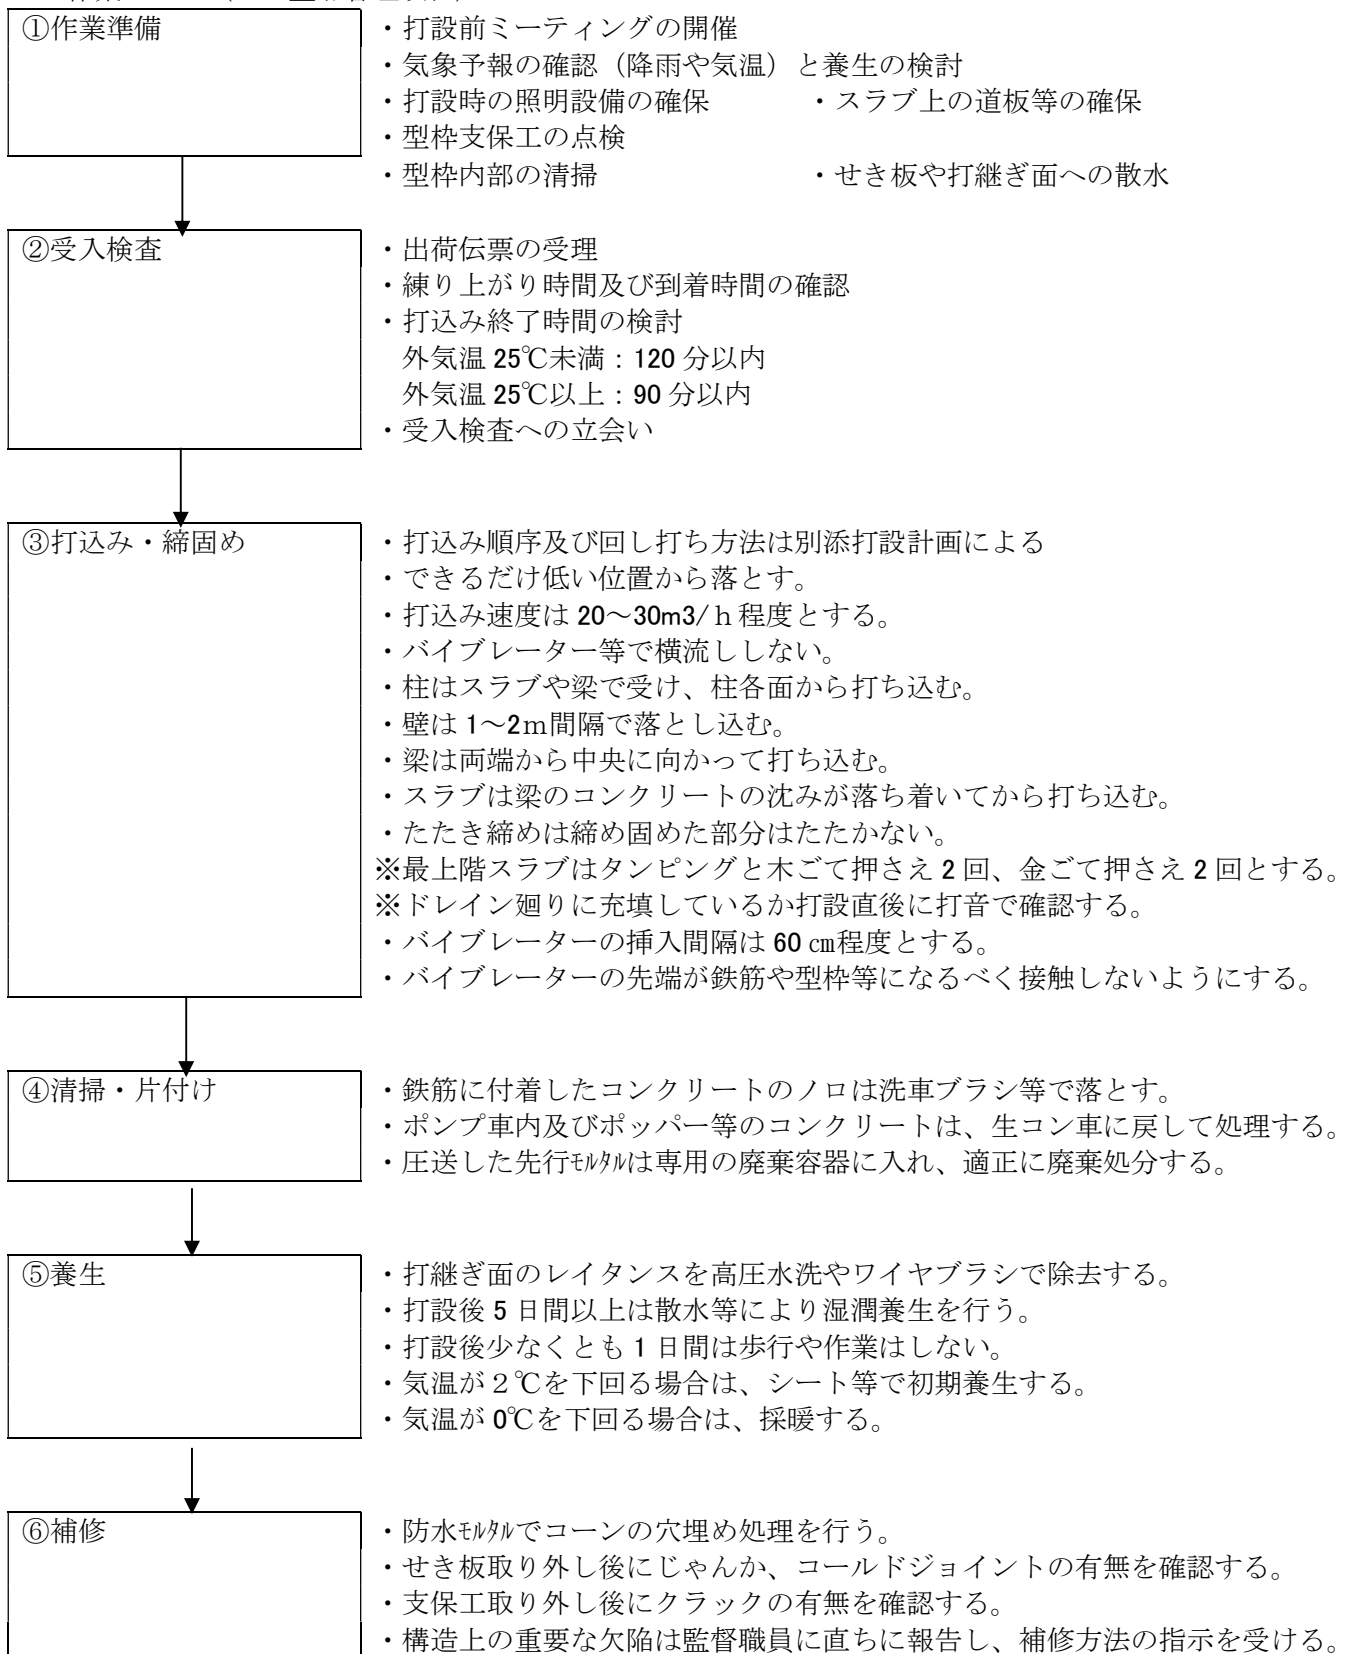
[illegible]

①作業準備

・打設前ミーティングの開催
・気象予報の確認（降雨や気温）と養生の検討
・打設時の照明設備の確保　　・スラブ上の道板等の確保
・型枠支保工の点検
・型枠内部の清掃　　・せき板や打継ぎ面への散水

②受入検査

・出荷伝票の受理
・練り上がり時間及び到着時間の確認
・打込み終了時間の検討
外気温 25℃未満：120 分以内
外気温 25℃以上：90 分以内
・受入検査への立会い

③打込み・締固め

・打込み順序及び回し打ち方法は別添打設計画による
・できるだけ低い位置から落とす。
・打込み速度は 20～30m3/ｈ程度とする。
・バイブレーター等で横流ししない。
・柱はスラブや梁で受け、柱各面から打ち込む。
・壁は 1～2ｍ間隔で落とし込む。
・梁は両端から中央に向かって打ち込む。
・スラブは梁のコンクリートの沈みが落ち着いてから打ち込む。
・たたき締めは締め固めた部分はたたかない。
※最上階スラブはタンピングと木ごて押さえ 2 回、金ごて押さえ 2 回とする。
※ドレイン廻りに充填しているか打設直後に打音で確認する。
・バイブレーターの挿入間隔は 60 ㎝程度とする。
・バイブレーターの先端が鉄筋や型枠等になるべく接触しないようにする。

④清掃・片付け

・鉄筋に付着したコンクリートのノロは洗車ブラシ等で落とす。
・ポンプ車内及びポッパー等のコンクリートは、生コン車に戻して処理する。
・圧送した先行ﾓﾙﾀﾙは専用の廃棄容器に入れ、適正に廃棄処分する。

⑤養生

・打継ぎ面のレイタンスを高圧水洗やワイヤブラシで除去する。
・打設後 5 日間以上は散水等により湿潤養生を行う。
・打設後少なくとも 1 日間は歩行や作業はしない。
・気温が 2℃を下回る場合は、シート等で初期養生する。
・気温が 0℃を下回る場合は、採暖する。

⑥補修

・防水ﾓﾙﾀﾙでコーンの穴埋め処理を行う。
・せき板取り外し後にじゃんか、コールドジョイントの有無を確認する。
・支保工取り外し後にクラックの有無を確認する。
・構造上の重要な欠陥は監督職員に直ちに報告し、補修方法の指示を受ける。